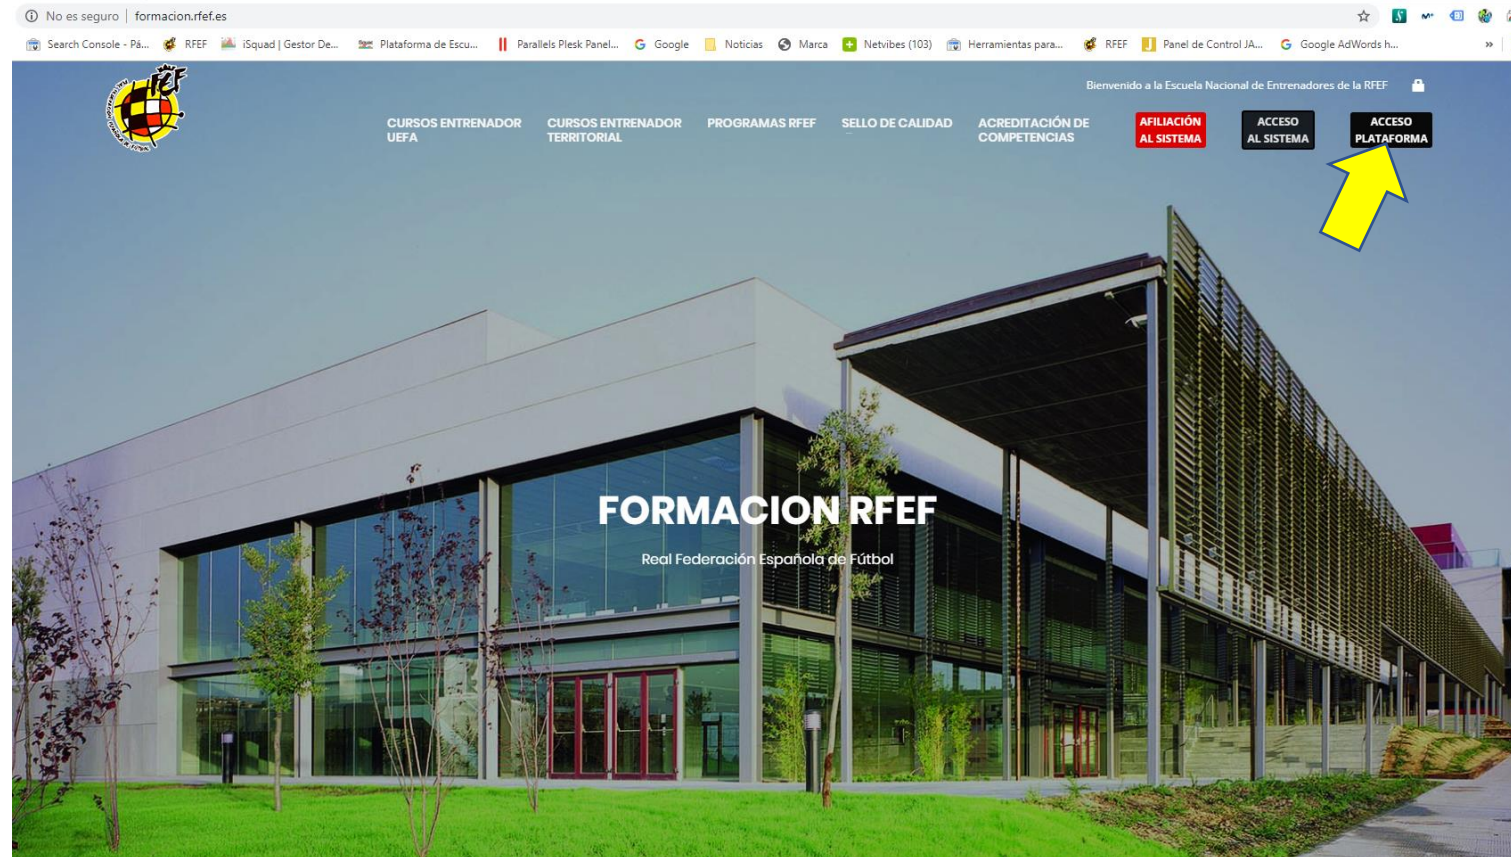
No es seguro | formacion.rfef.es

Search Console - Pá... RFEF iSquad | Gestor De... Plataforma de Escu... Parallels Plesk Panel... Google Noticias Marca Netvibes (103) Herramientas para... RFEF Panel de Control JA... Google AdWords h... »

rfef

Bienvenido a la Escuela Nacional de Entrenadores de la RFEF

CURSOS ENTRENADOR UEFA
CURSOS ENTRENADOR TERRITORIAL
PROGRAMAS RFEF
SELLO DE CALIDAD
ACREDITACIÓN DE COMPETENCIAS
AFILIACIÓN AL SISTEMA
ACCESO AL SISTEMA
ACCESO PLATAFORMA

FORMACION RFEF

Real Federación Española de Fútbol